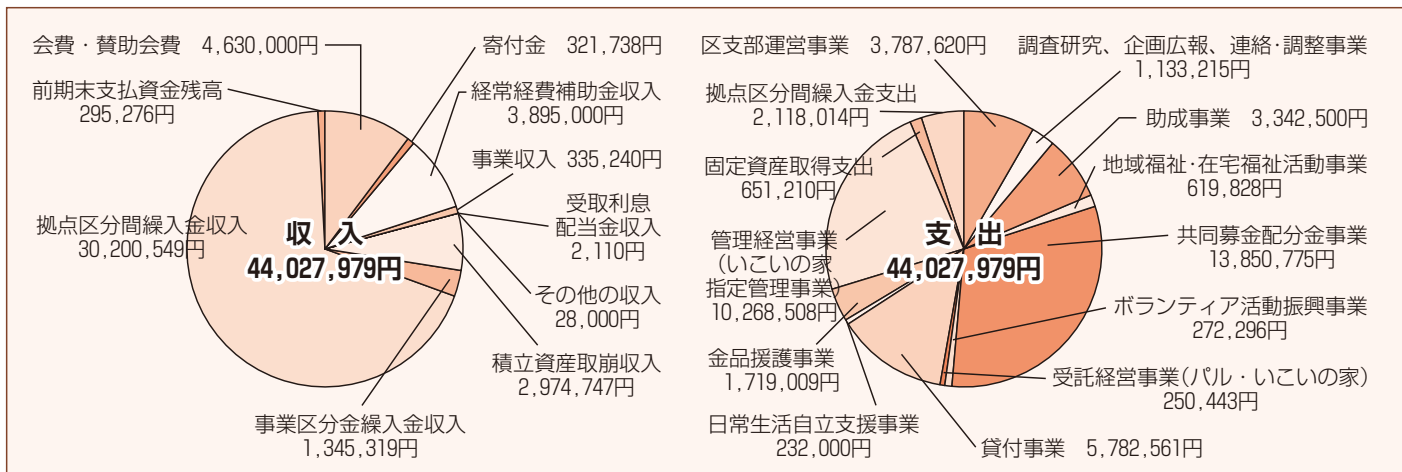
会費・賛助会費　4,630,000円

前期末支払資金残高
295,276円

寄付金　321,738円

経常経費補助金収入
3,895,000円

事業収入　335,240円

受取利息
配当金収入
2,110円

拠点区分間繰入金収入
30,200,549円

収　入
44,027,979円

その他の収入
28,000円

積立資産取崩収入
2,974,747円

事業区分金繰入金収入
1,345,319円

区支部運営事業　3,787,620円

調査研究、企画広報、連絡・調整事業
1,133,215円

拠点区分間繰入金支出
2,118,014円

助成事業　3,342,500円

固定資産取得支出
651,210円

地域福祉・在宅福祉活動事業
619,828円

管理経営事業
（いこいの家
指定管理事業）
10,268,508円

支　出
44,027,979円

共同募金配分金事業
13,850,775円

ボランティア活動振興事業
272,296円

金品援護事業
1,719,009円

受託経営事業（パル・いこいの家）
250,443円

日常生活自立支援事業
232,000円

貸付事業　5,782,561円